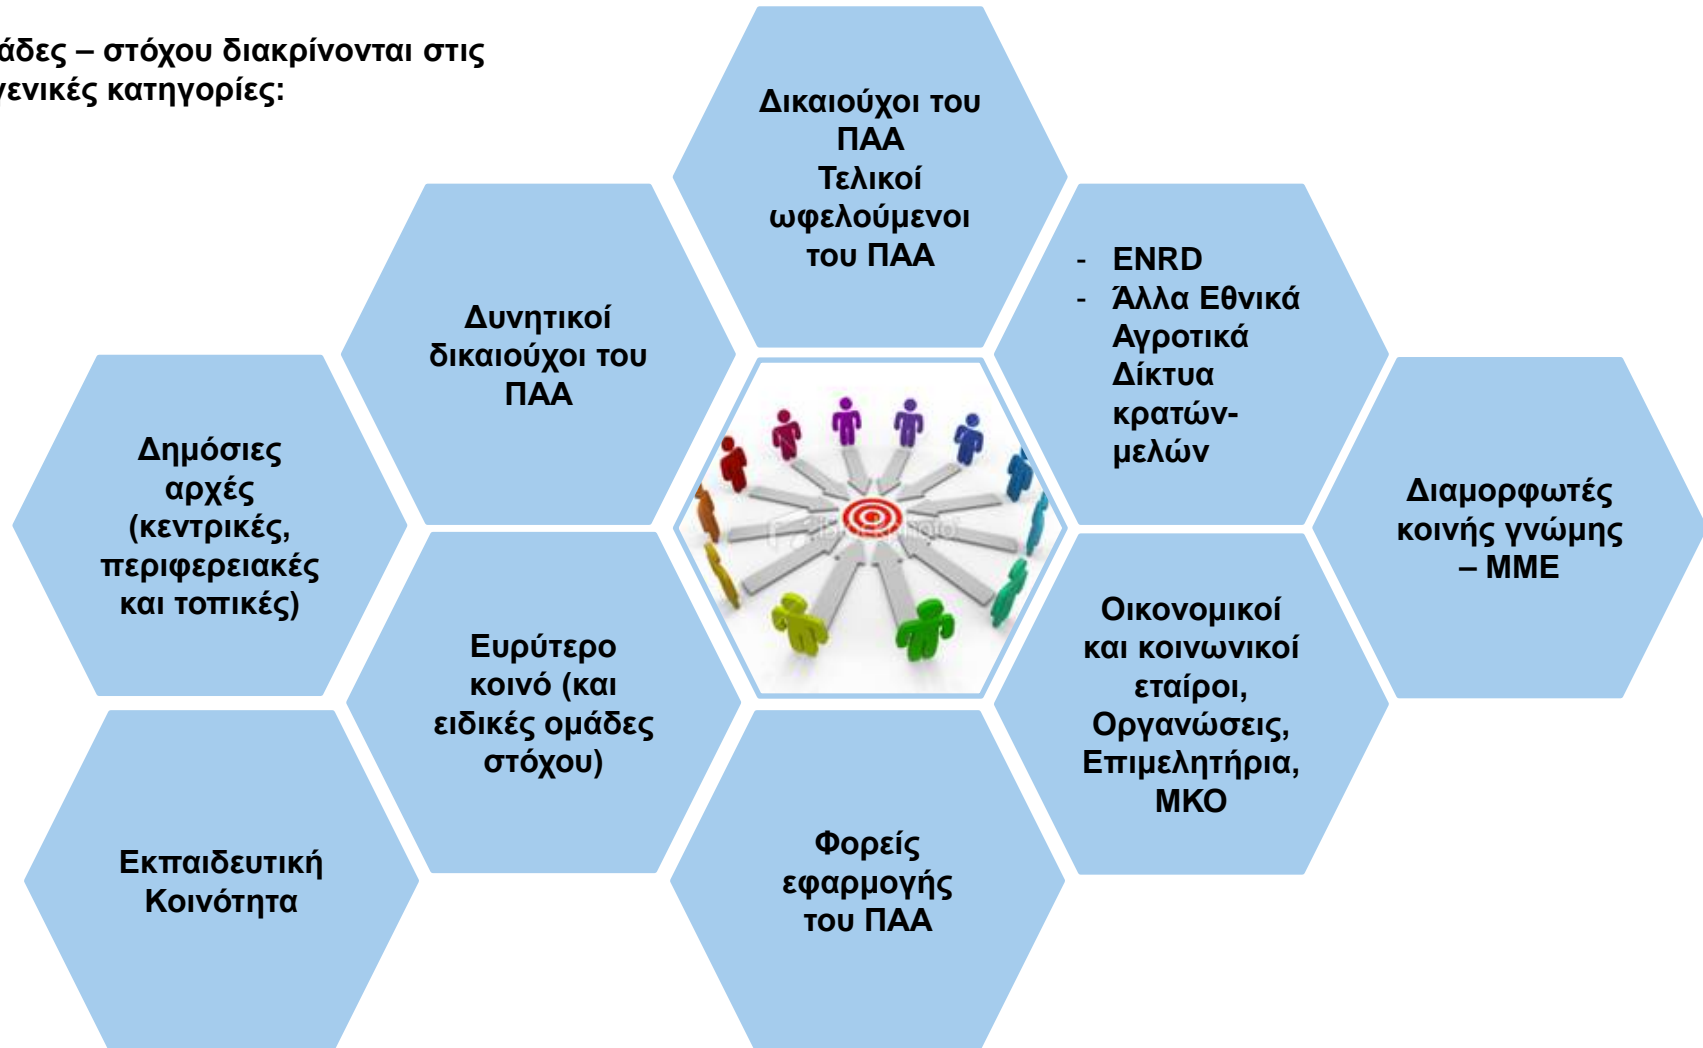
άδες – στόχου διακρίνονται στις γενικές κατηγορίες:

Δικαιούχοι του ΠΑΑ
Τελικοί ωφελούμενοι του ΠΑΑ

Δυνητικοί δικαιούχοι του ΠΑΑ

- ENRD
- Άλλα Εθνικά Αγροτικά Δίκτυα κρατών-μελών

Δημόσιες αρχές (κεντρικές, περιφερειακές και τοπικές)

Διαμορφωτές κοινής γνώμης – ΜΜΕ

Ευρύτερο κοινό (και ειδικές ομάδες στόχου)

Οικονομικοί και κοινωνικοί εταίροι, Οργανώσεις, Επιμελητήρια, ΜΚΟ

Εκπαιδευτική Κοινότητα

Φορείς εφαρμογής του ΠΑΑ